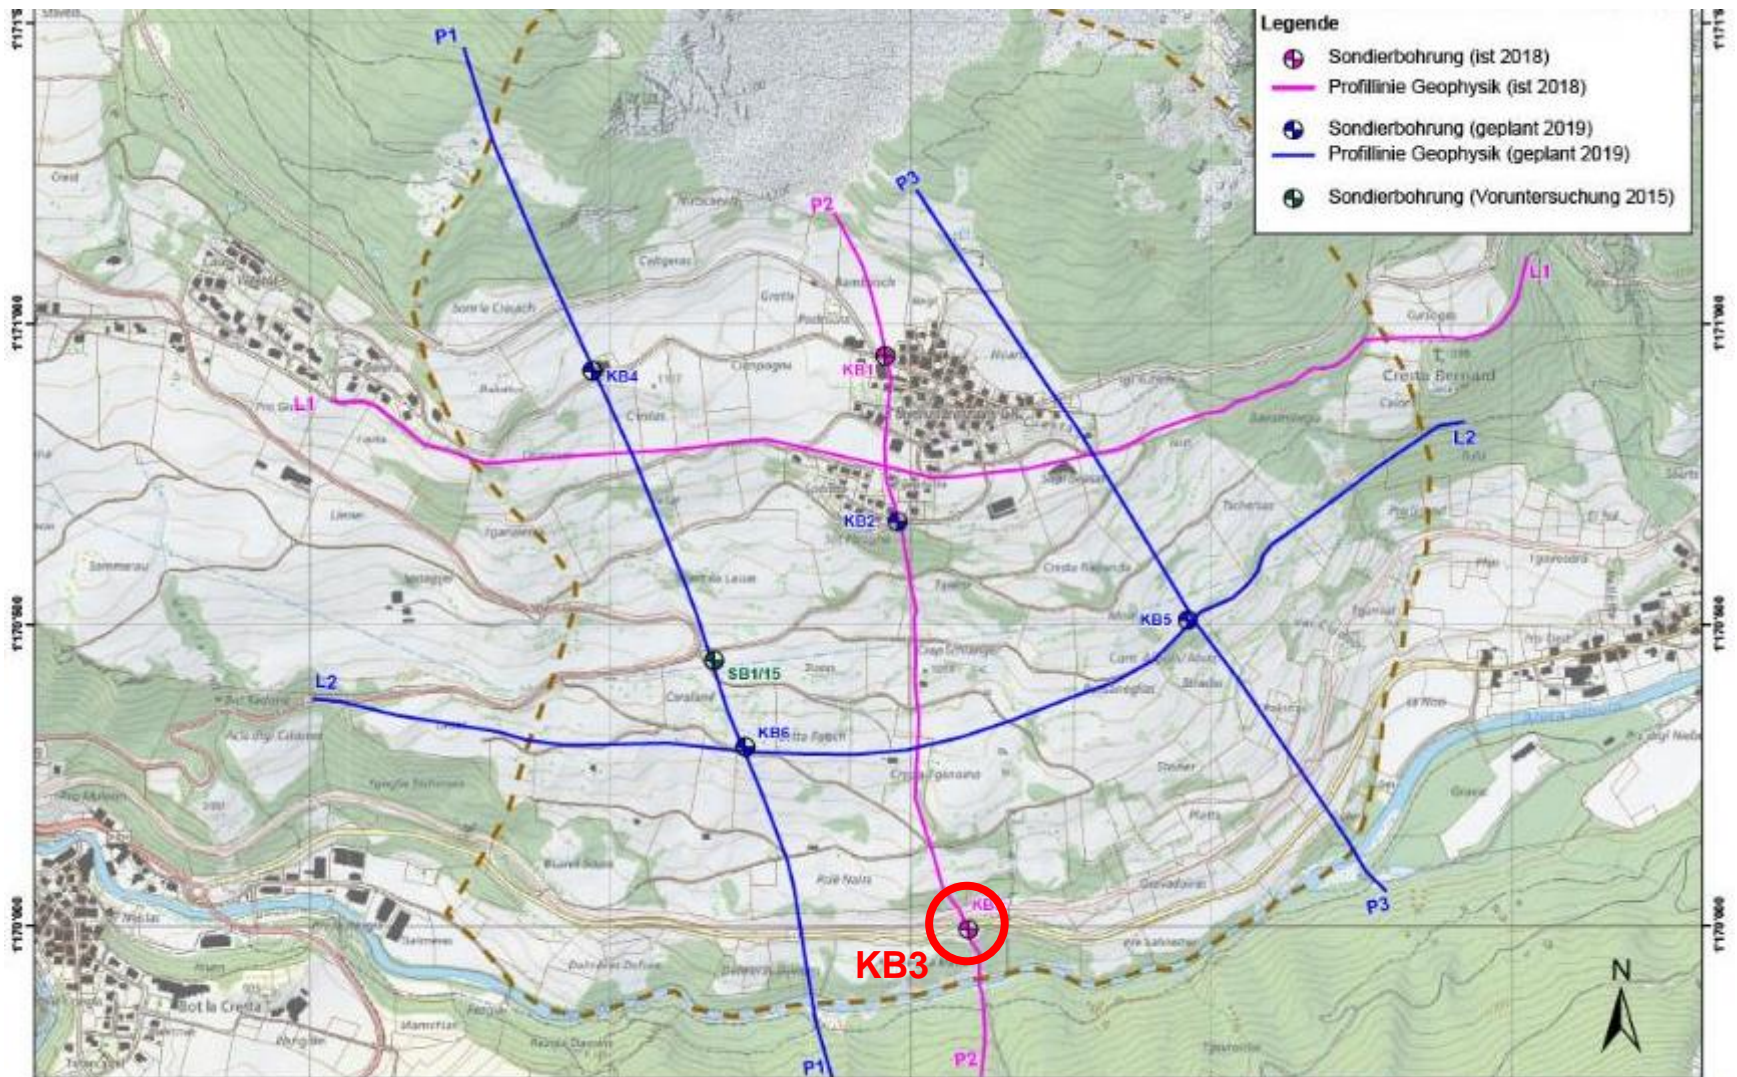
Legende
Sondierbohrung (ist 2018)
Profillinie Geophysik (ist 2018)
Sondierbohrung (geplant 2019)
Profillinie Geophysik (geplant 2019)
Sondierbohrung (Voruntersuchung 2015)

P1
P2
P3
L1
L1
L2
L2
KB1
KB2
KB4
KB5
KB6
SB1/15
KB
KB3
P1
P2
P3
N

1'171'000
1'170'500
1'170'000
1'171'000
1'170'500
1'170'000

Cresta Bernard
Bot la Cresta